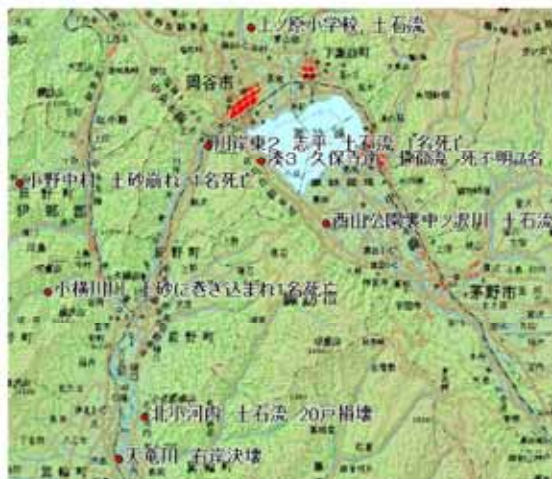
上ノ原小学校、土石流
岡谷市
川岸東2 志平 土石流 1名死亡
湊3 久保寺 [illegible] 1名死亡 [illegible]
小野中村 土砂崩れ 1名死亡
西山公園裏中ノ沢川 土石流
小横川川 土砂に巻き込まれ1名死亡
茅野市
北小河内 土石流 20戸損壊
天竜川 右岸決壊